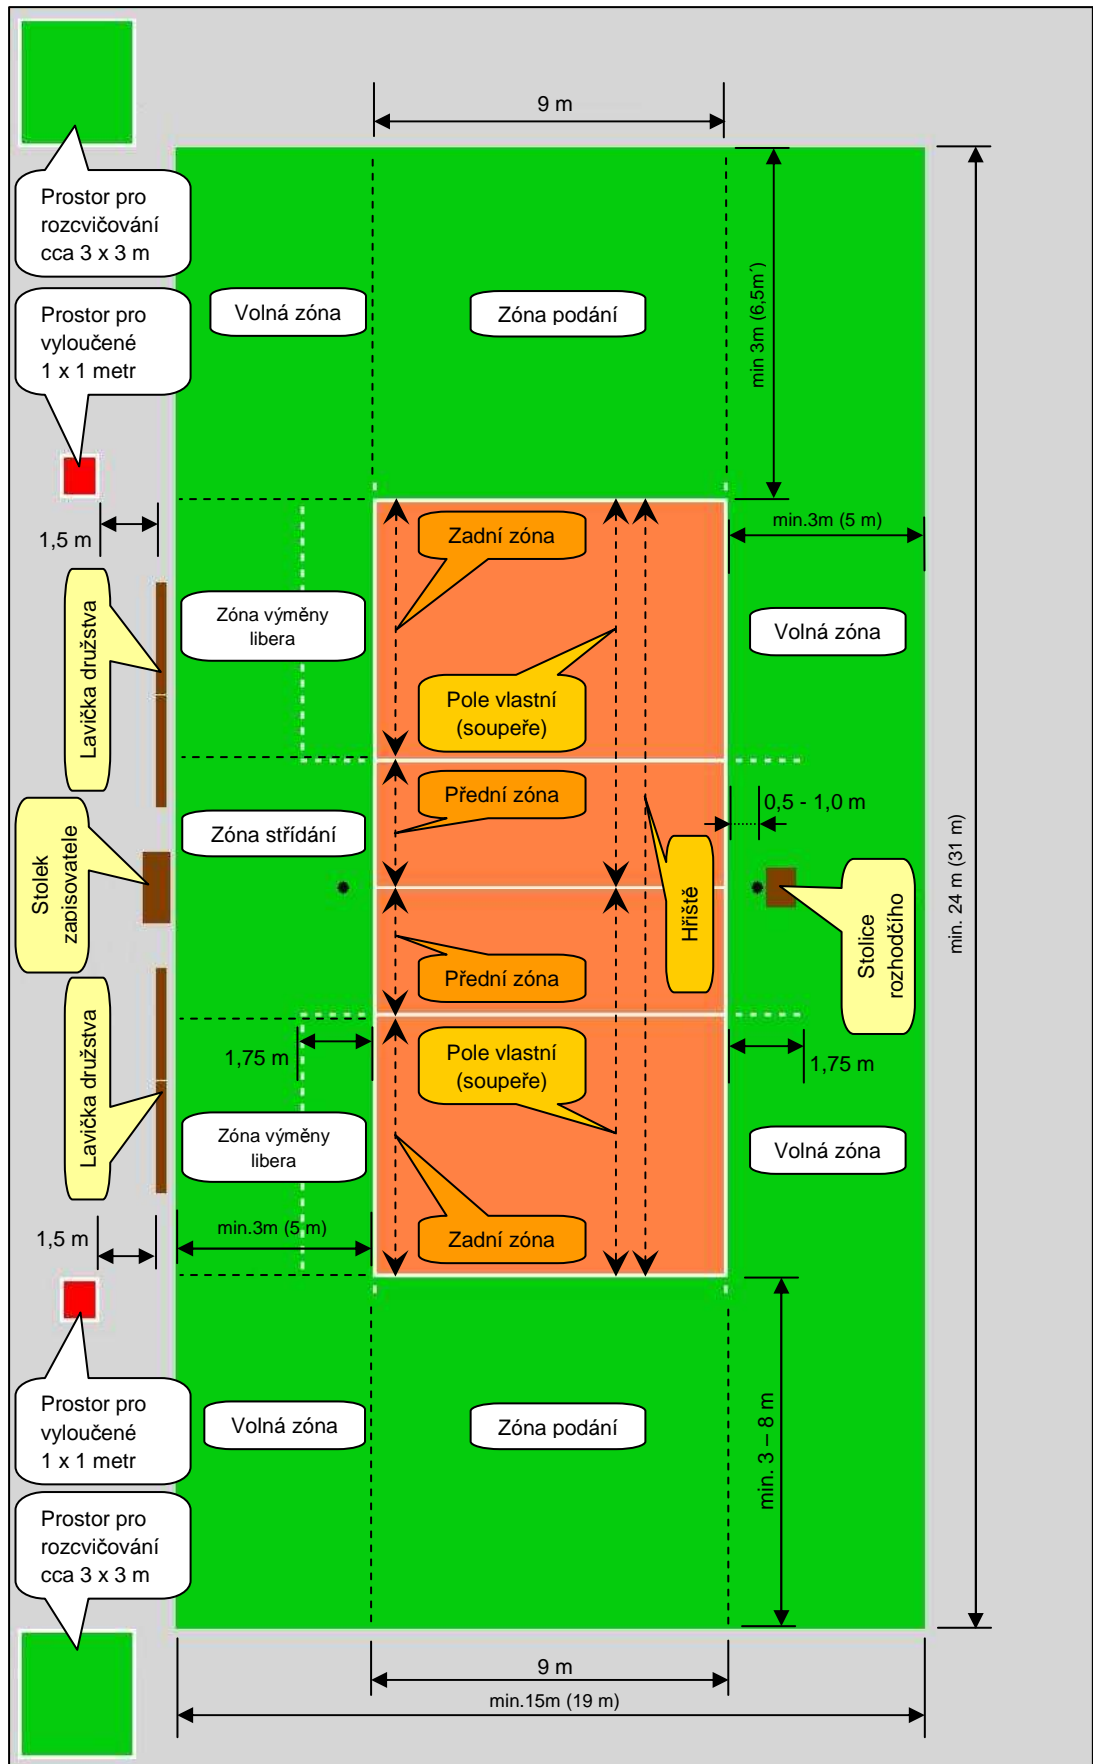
9 m

Prostor pro rozcvičování cca 3 x 3 m

Prostor pro vyloučené 1 x 1 metr

Volná zóna

Zóna podání

min 3m (6,5m)

1,5 m

Zadní zóna

min.3m (5 m)

Lavička družstva

Zóna výměny libera

Volná zóna

Pole vlastní (soupeře)

Přední zóna

0,5 - 1,0 m

Zóna střídání

Stolek zabisovatele

Hřiště

Stolice rozhodčího

min. 24 m (31 m)

Přední zóna

Lavička družstva

1,75 m

Pole vlastní (soupeře)

1,75 m

Zóna výměny libera

Volná zóna

1,5 m

min.3m (5 m)

Zadní zóna

Prostor pro vyloučené 1 x 1 metr

Volná zóna

Zóna podání

min. 3 – 8 m

Prostor pro rozcvičování cca 3 x 3 m

9 m

min.15m (19 m)